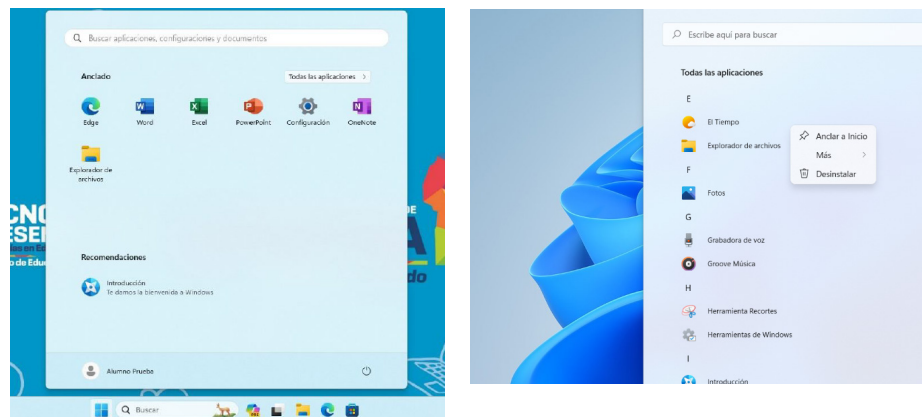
Buscar aplicaciones, configuraciones y documentos

Anclado

Todas las aplicaciones >

Edge
Word
Excel
PowerPoint
Configuración
OneNote
Explorador de archivos

Recomendaciones

Introducción
Te damos la bienvenida a Windows

Alumno Prueba

Buscar

Escribe aquí para buscar

Todas las aplicaciones

E
El Tiempo
Explorador de archivos
F
Fotos
G
Grabadora de voz
Groove Música
H
Herramienta Recortes
Herramientas de Windows
I
Introducción

Anclar a Inicio
Más
Desinstalar